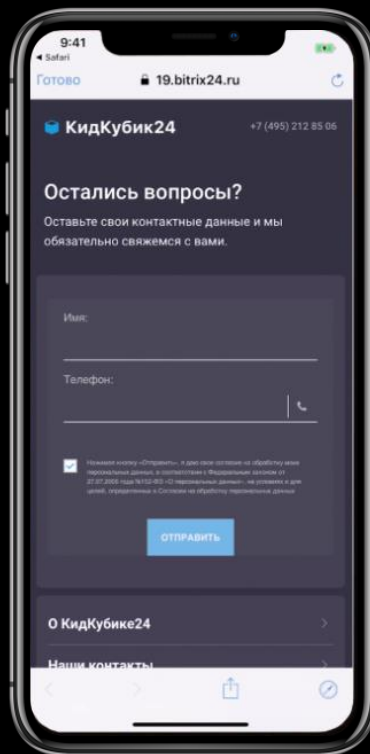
9:41
◂ Safari

Готово 19.bitrix24.ru

КидКубик24 +7 (495) 212 85 06

Остались вопросы?

Оставьте свои контактные данные и мы обязательно свяжемся с вами.

Имя:

Телефон:

Нажимая кнопку «Отправить», я даю свое согласие на обработку моих персональных данных, в соответствии с Федеральным законом от 27.07.2006 года №152-ФЗ «О персональных данных», на условиях и для целей, определенных в Согласии на обработку персональных данных

ОТПРАВИТЬ

О КидКубике24

Наши контакты